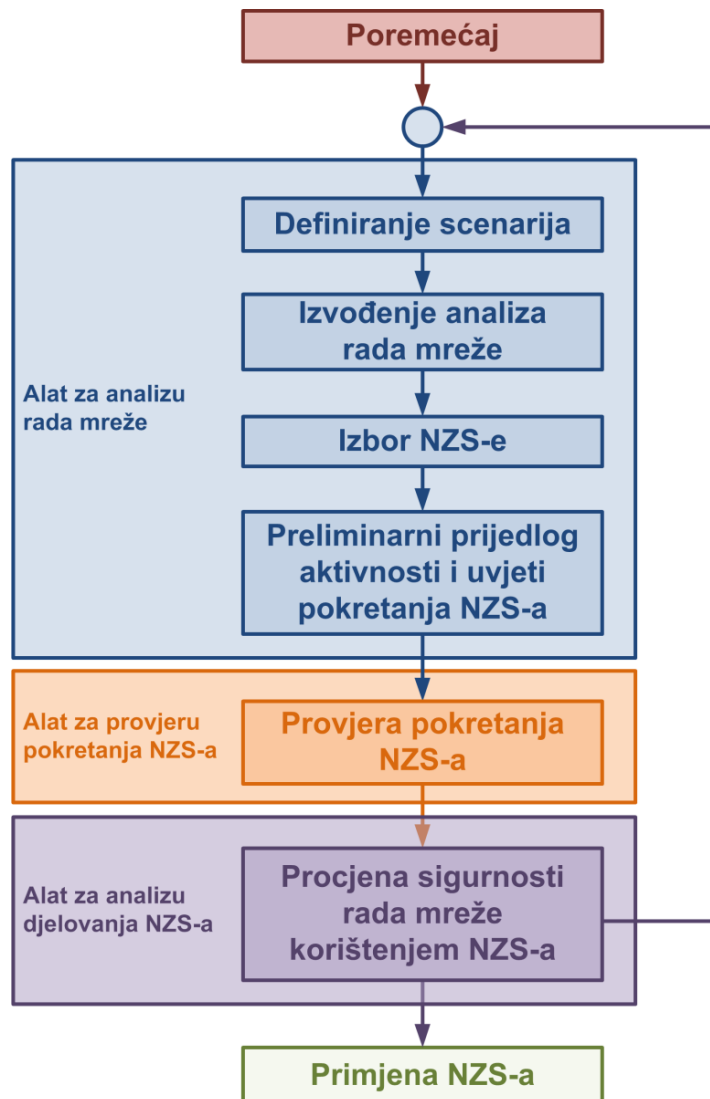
Poremećaj

Alat za analizu rada mreže

Definiranje scenarija

Izvođenje analiza rada mreže

Izbor NZS-e

Preliminarni prijedlog aktivnosti i uvjeti pokretanja NZS-a

Alat za provjeru pokretanja NZS-a

Provjera pokretanja NZS-a

Alat za analizu djelovanja NZS-a

Procjena sigurnosti rada mreže korištenjem NZS-a

Primjena NZS-a